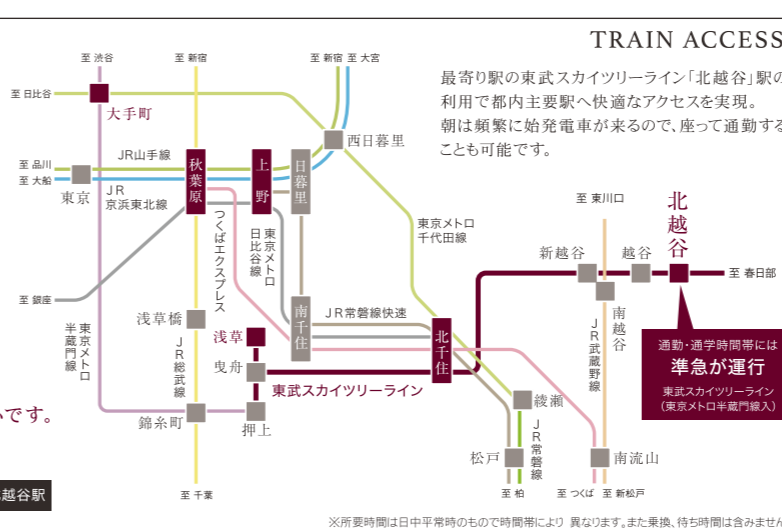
TRAIN ACCESS

最寄り駅の東武スカイツリーライン「北越谷」駅の利用で都内主要駅へ快適なアクセスを実現。朝は頻繁に始発電車が来るので、座って通勤することも可能です。

至 渋谷
至 新宿
至 新宿
至 大宮
至 日比谷
大手町
西日暮里
至 品川
至 大船
JR山手線
秋葉原
上野
日暮里
東京
JR 京浜東北線
つくばエクスプレス
東京メトロ 日比谷線
東京メトロ 千代田線
至 東川口
北越谷
新越谷
越谷
至 春日部
至 銀座
浅草橋
南千住
JR常磐線快速
南越谷
JR武蔵野線
東京メトロ 半蔵門線
JR総武線
浅草
北千住
曳舟
東武スカイツリーライン
通勤・通学時間帯には
準急が運行
東武スカイツリーライン（東京メトロ半蔵門線直通）
いです。
錦糸町
押上
綾瀬
JR常磐線
松戸
南流山
越谷駅
至 千葉
至 柏
至 つくば
至 新松戸
※所要時間は日中平常時のもので時間帯により 異なります。また乗換、待ち時間は含みませ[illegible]